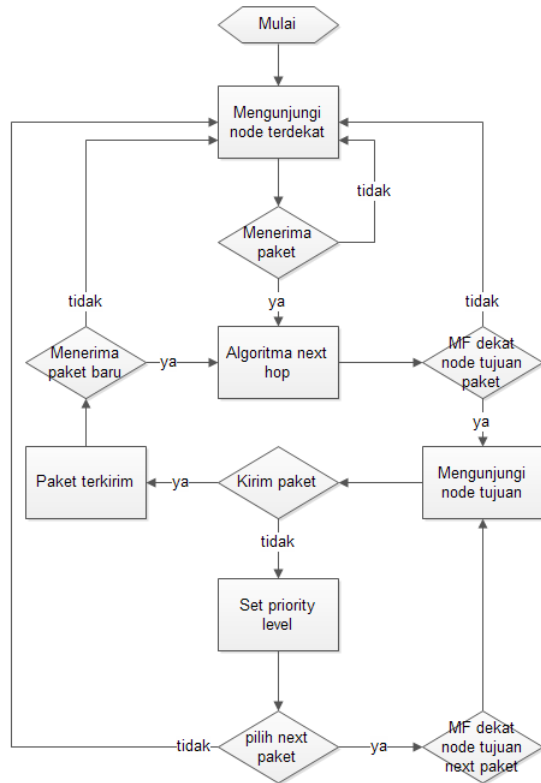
Mulai

Mengunjungi node terdekat

tidak

Menerima paket

ya

tidak

tidak

Menerima paket baru

ya

Algoritma next hop

MF dekat node tujuan paket

ya

Paket terkirim

ya

Kirim paket

Mengunjungi node tujuan

tidak

Set priority level

tidak

pilih next paket

ya

MF dekat node tujuan next paket